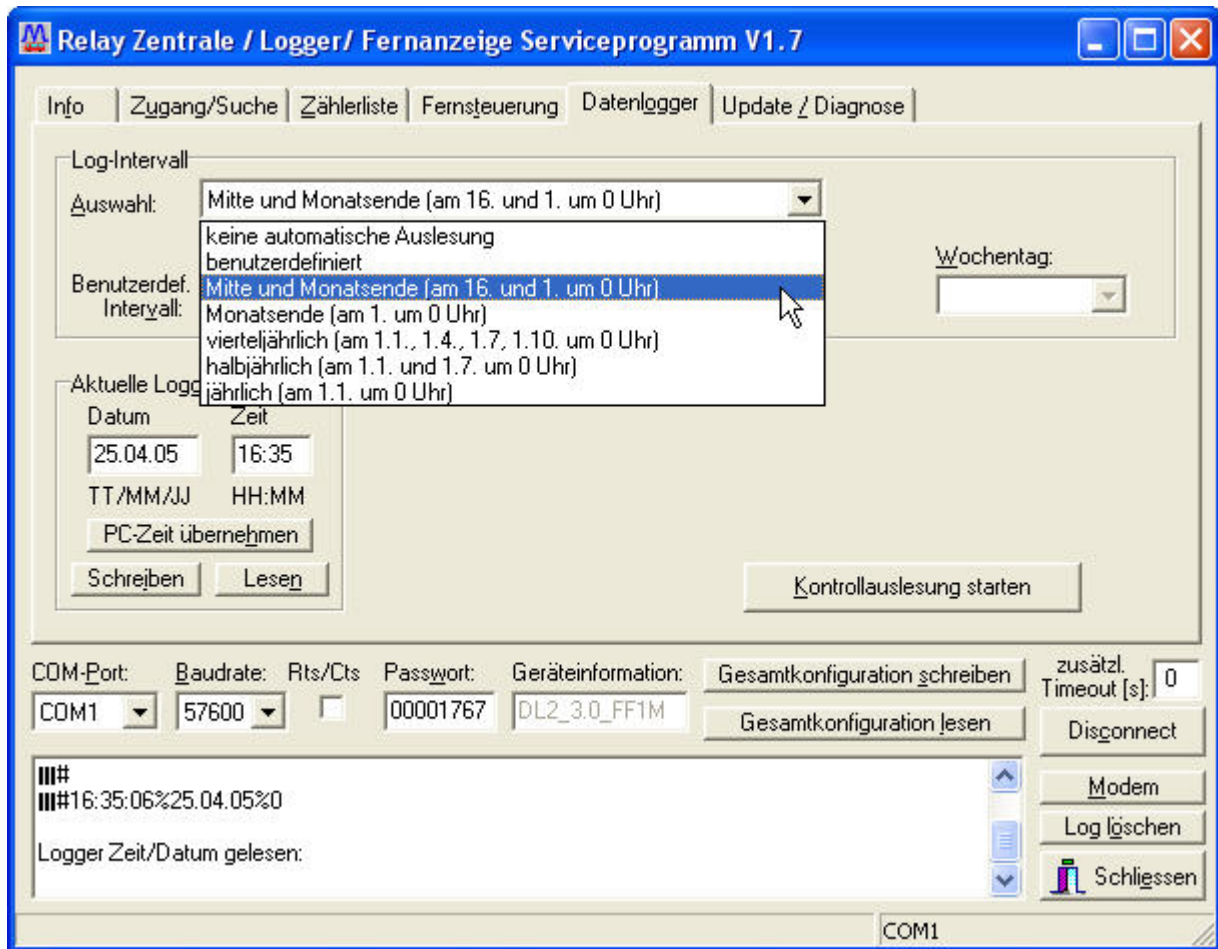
Relay Zentrale / Logger/ Fernanzeige Serviceprogramm V1.7

Info | Zugang/Suche | Zählerliste | Fernsteuerung | Datenlogger | Update / Diagnose

Log-Intervall
Auswahl: Mitte und Monatsende (am 16. und 1. um 0 Uhr)
keine automatische Auslesung
benutzerdefiniert
Mitte und Monatsende (am 16. und 1. um 0 Uhr)
Monatsende (am 1. um 0 Uhr)
vierteljährlich (am 1.1., 1.4., 1.7, 1.10. um 0 Uhr)
halbjährlich (am 1.1. und 1.7. um 0 Uhr)
jährlich (am 1.1. um 0 Uhr)
Benutzerdef. Intervall:
Wochentag:

Aktuelle Logg
Datum Zeit
25.04.05 16:35
TT/MM/JJ HH:MM
PC-Zeit übernehmen
Schreiben Lesen

Kontrollauslesung starten

COM-Port: COM1
Baudrate: 57600
Rts/Cts
Passwort: 00001767
Geräteinformation: DL2_3.0_FF1M
Gesamtkonfiguration schreiben
Gesamtkonfiguration lesen
zusätzl. Timeout [s]: 0
Disconnect

III#
III#16:35:06%25.04.05%0

Logger Zeit/Datum gelesen:

Modem
Log löschen
Schliessen

COM1